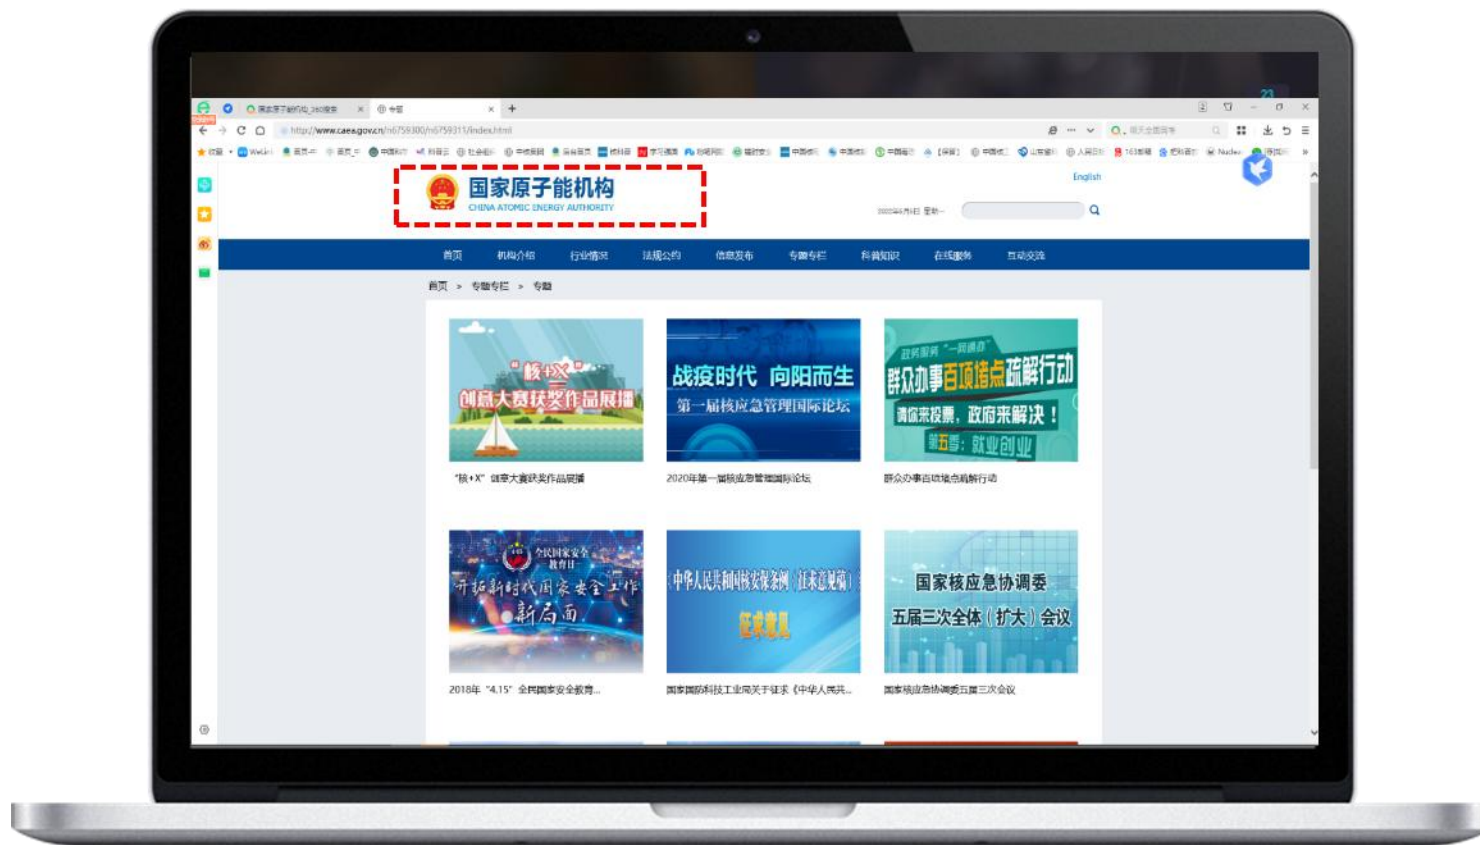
国家原子能机构_360搜索 × 专题 × +

http://www.caea.gov.cn/n6759300/n6759311/index.html

国家原子能机构
CHINA ATOMIC ENERGY AUTHORITY

English

首页 机构介绍 行业情况 法规公约 信息发布 专题专栏 科普知识 在线服务 互动交流

首页 > 专题专栏 > 专题

"核+X"
创意大赛获奖作品展播

"核+X" 创意大赛获奖作品展播

战疫时代 向阳而生
第一届核应急管理国际论坛

2020年第一届核应急管理国际论坛

政务服务"一网通办"
群众办事百项堵点疏解行动
请你来投票，政府来解决！
第五季：就业创业

群众办事百项堵点疏解行动

全民国家安全教育日
开拓新时代国家安全工作新局面

2018年"4.15"全民国家安全教育...

中华人民共和国核安保条例（征求意见稿）
征求意见

国家国防科技工业局关于征求《中华人民共...

国家核应急协调委
五届三次全体（扩大）会议

国家核应急协调委五届三次会议